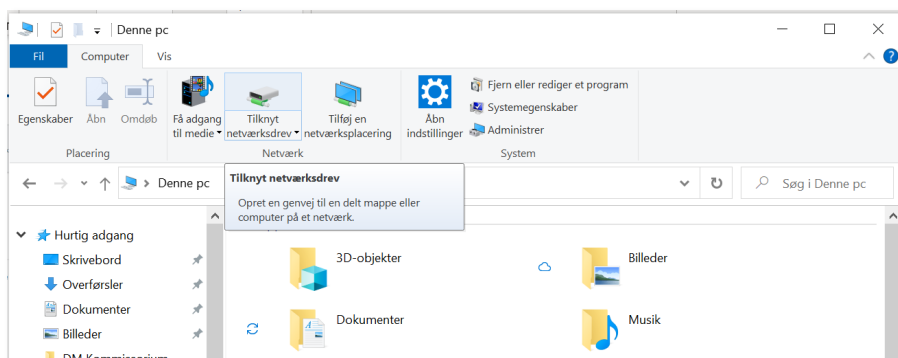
Denne pc

Fil Computer Vis

Egenskaber Åbn Omdøb
Placering

Få adgang til medie
Tilknyt netværksdrev
Tilføj en netværksplacering
Netværk

Åbn indstillinger
Fjern eller rediger et program
Systemegenskaber
Administrer
System

Denne pc

Tilknyt netværksdrev
Opret en genvej til en delt mappe eller computer på et netværk.

Søg i Denne pc

Hurtig adgang
Skrivebord
Overførsler
Dokumenter
Billeder
DM Kommissorium

3D-objekter
Billeder
Dokumenter
Musik